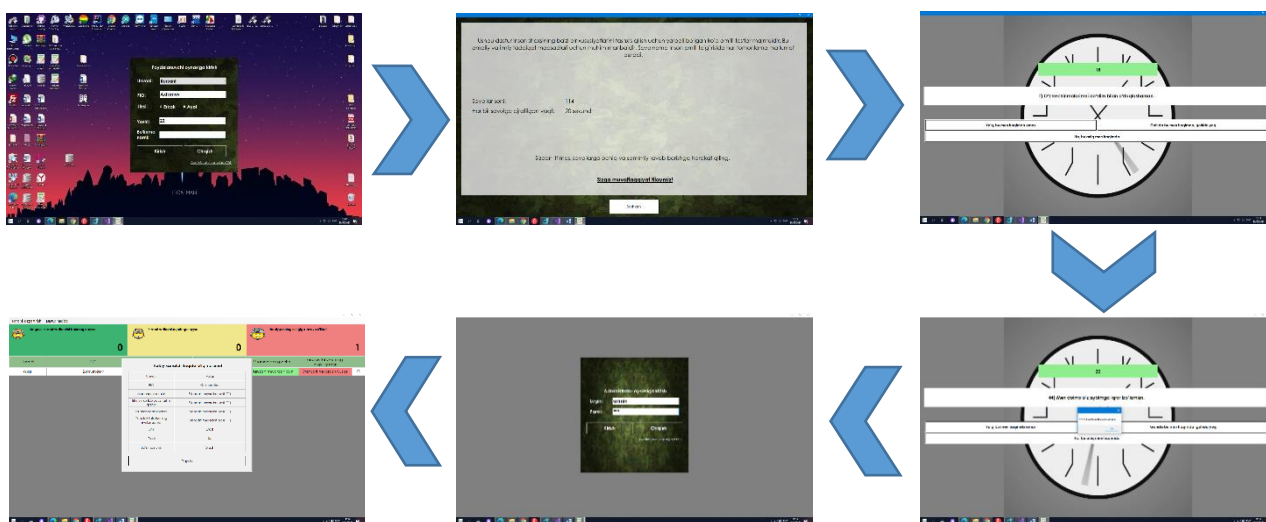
Foydalanuvchi oynasiga kirish

Ismi:
Familiya:
Jinsi: Erkak Ayol
Yoshi: 23
Bo'limni nomi:

Kirish Chiqish

Savollar soni: 114
Har bir savolga ajratilgan vaqt: 20 sekund

Savollar, muvaffaqiyat tilaymiz!

Boshlash

Men doim o'z aytimga egaman.

Ha, bu menga tegishli

Administrator oynasiga kirish
Login:
Parol:
Kirish Chiqish

0
0
1